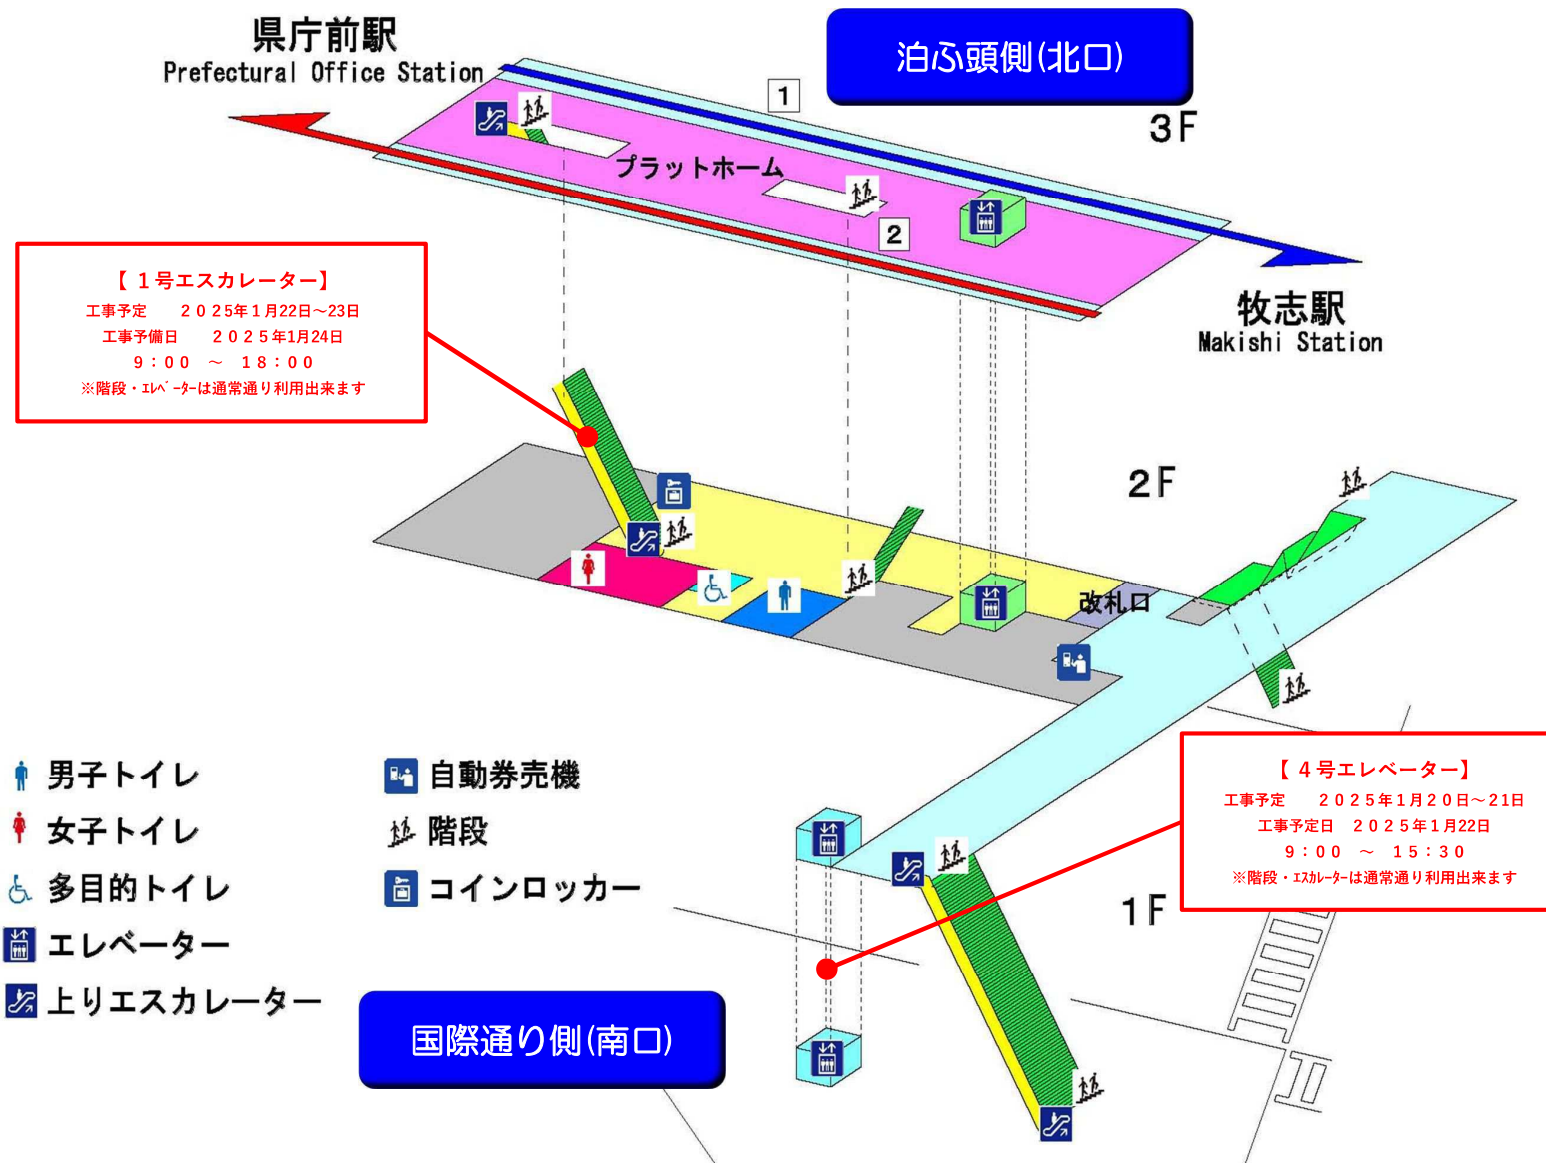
県庁前駅
Prefectural Office Station

泊ふ頭側(北口)

1

3F

プラットホーム

2

牧志駅
Makishi Station

【1号エスカレーター】
工事予定　２０２５年1月22日～23日
工事予備日　２０２５年1月24日
９：００　～　１８：００
※階段・ｴﾚﾍﾞｰﾀｰは通常通り利用出来ます

2F

改札口

【4号エレベーター】
工事予定　２０２５年1月２０日～21日
工事予定日　２０２５年1月22日
９：００　～　１５：３０
※階段・ｴｽｶﾚｰﾀｰは通常通り利用出来ます

1F

男子トイレ
女子トイレ
多目的トイレ
エレベーター
上りエスカレーター

自動券売機
階段
コインロッカー

国際通り側(南口)